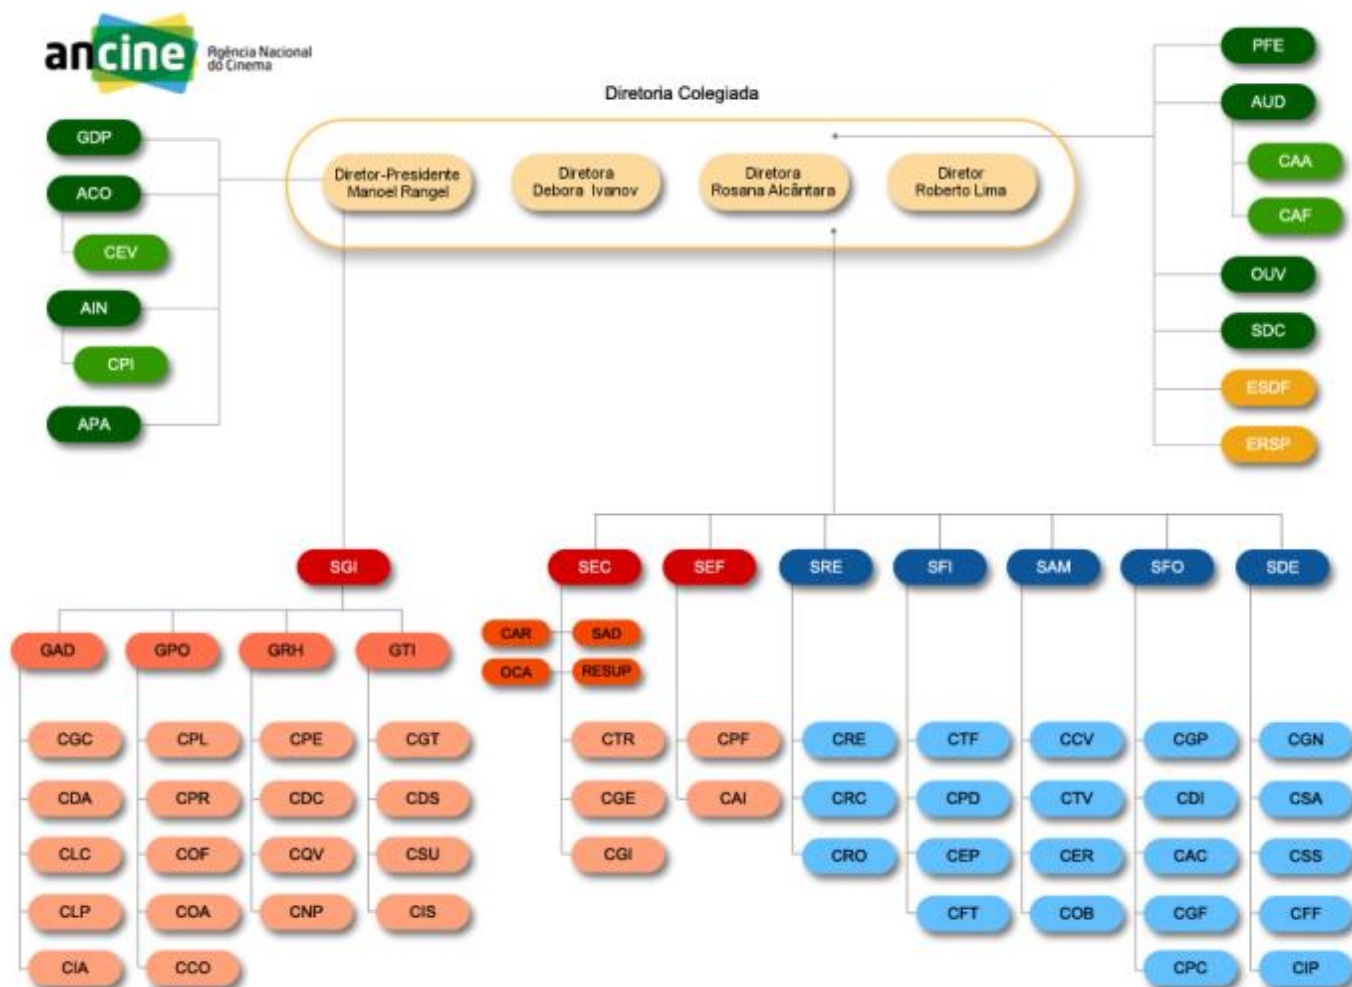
ancine Agência Nacional do Cinema

Diretoria Colegiada

Diretor-Presidente Manoel Rangel

Diretora Debora Ivanov

Diretora Rosana Alcântara

Diretor Roberto Lima

GDP
ACO
CEV
AIN
CPI
APA

PFE
AUD
CAA
CAF
OUV
SDC
ESDF
ERSP

SGI
GAD
CGC
CDA
CLC
CLP
CIA
GPO
CPL
CPR
COF
COA
CCO
GRH
CPE
CDC
CQV
CNP
GTI
CGT
CDS
CSU
CIS

SEC
CAR
SAD
OCA
RESUP
CTR
CGE
CGI

SEF
CPF
CAI

SRE
CRE
CRC
CRO

SFI
CTF
CPD
CEP
CFT

SAM
CCV
CTV
CER
COB

SFO
CGP
CDI
CAC
CGF
CPC

SDE
CGN
CSA
CSS
CFF
CIP